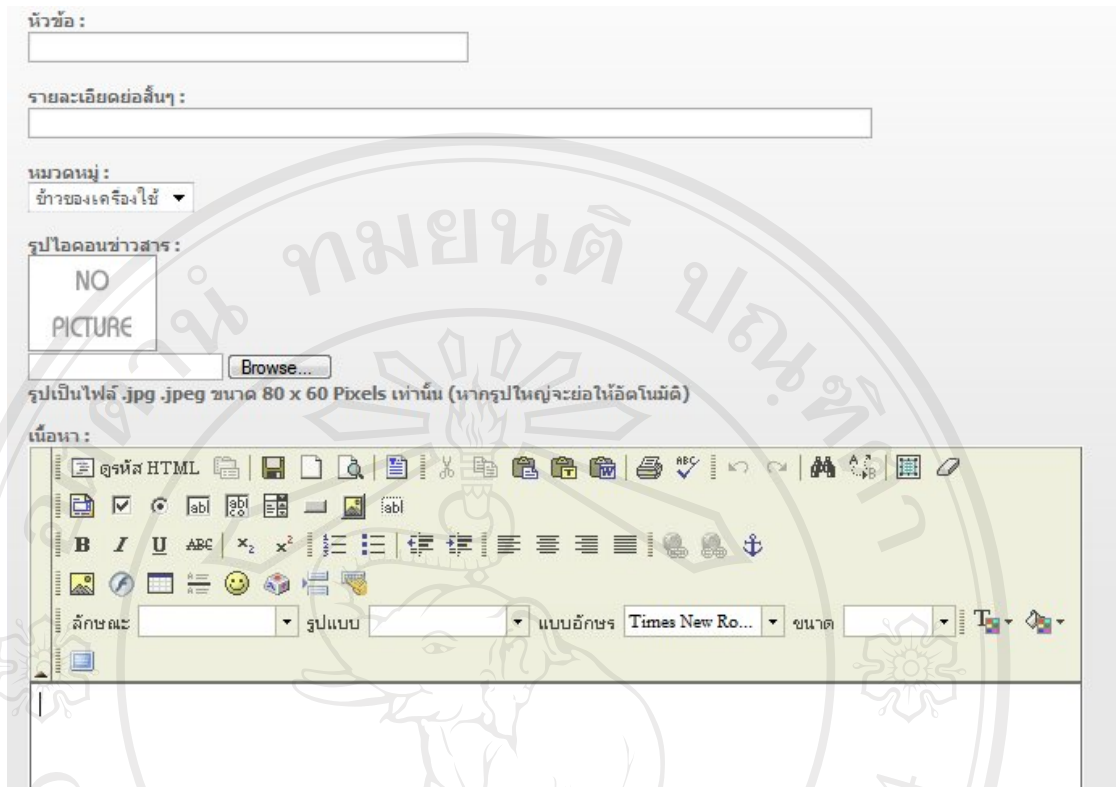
หัวข้อ :

รายละเอียดย่อสั้นๆ :

หมวดหมู่ :
ข้าวของเครื่องใช้

รูปไอคอนข่าวสาร :
NO PICTURE
Browse...
รูปเป็นไฟล์ .jpg .jpeg ขนาด 80 x 60 Pixels เท่านั้น (หากรูปใหญ่จะย่อให้อัตโนมัติ)

เนื้อหา :
ดูรหัส HTML
B I U ABC $x_2$ $x^2$
ลักษณะ รูปแบบ แบบอักษร Times New Ro... ขนาด

มหาวิทยาลัยเชียงใหม่